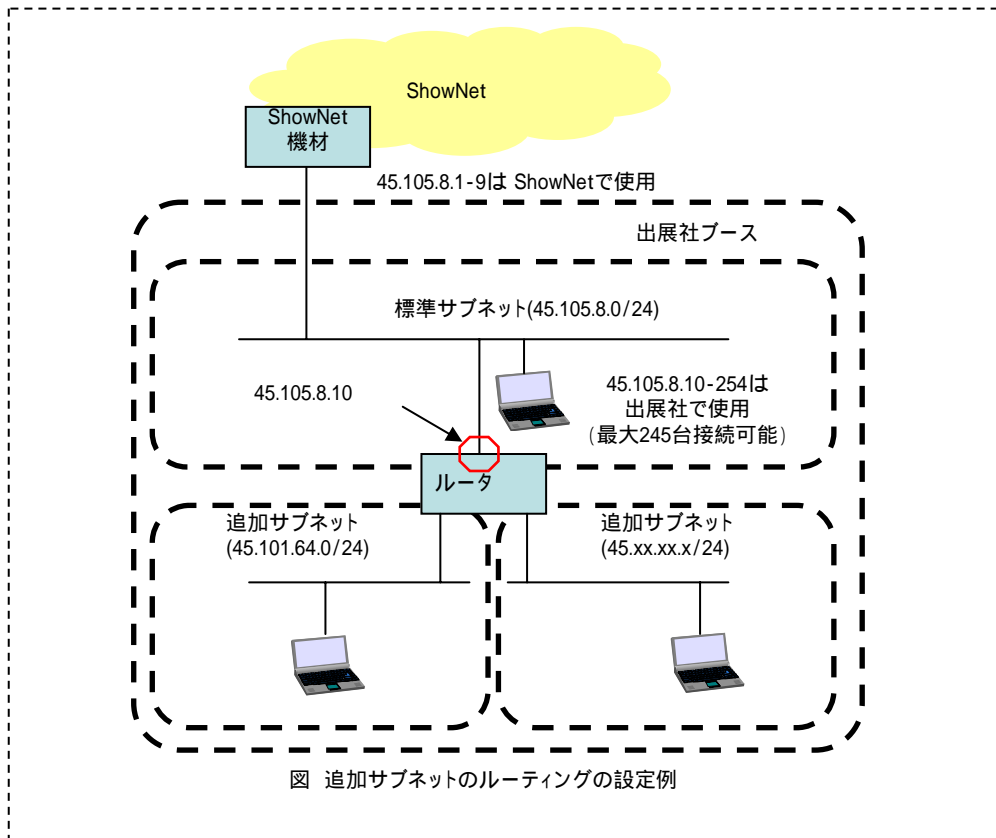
ShowNet

ShowNet
機材

45.105.8.1-9は ShowNetで使用

出展社ブース

標準サブネット(45.105.8.0/24)

45.105.8.10

45.105.8.10-254は
出展社で使用
(最大245台接続可能)

ルータ

追加サブネット
(45.101.64.0/24)

追加サブネット
(45.xx.xx.x/24)

図 追加サブネットのルーティングの設定例